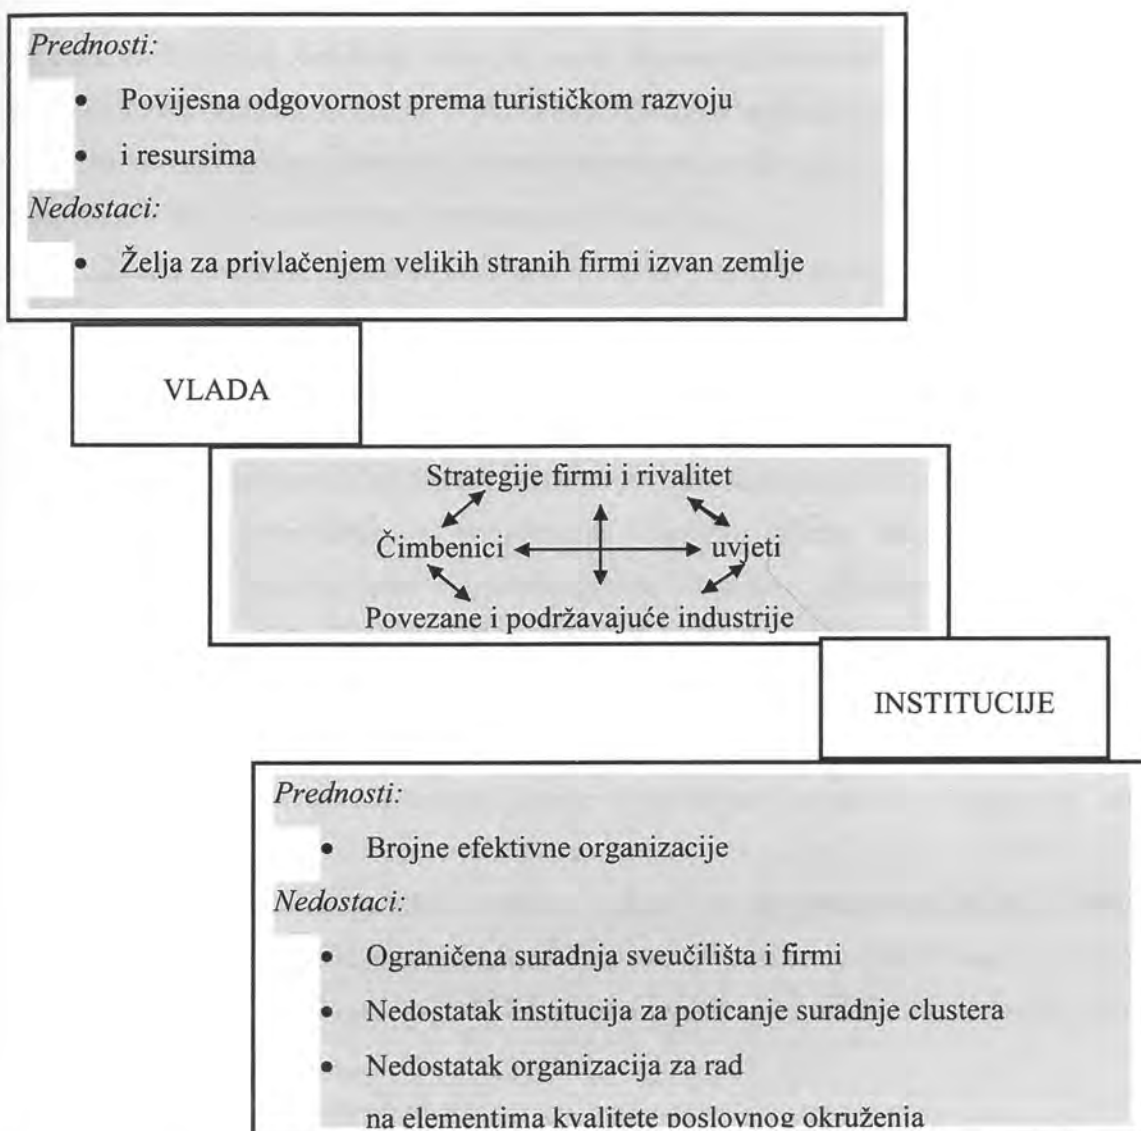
Prednosti:

- Povijesna odgovornost prema turističkom razvoju
- i resursima

Nedostaci:

- Želja za privlačenjem velikih stranih firmi izvan zemlje

VLADA

Strategije firmi i rivalitet

Čimbenici

uvjeti

Povezane i podržavajuće industrije

INSTITUCIJE

Prednosti:

- Brojne efektivne organizacije

Nedostaci:

- Ograničena suradnja sveučilišta i firmi
- Nedostatak institucija za poticanje suradnje clustera
- Nedostatak organizacija za rad na elementima kvalitete poslovnog okruženja